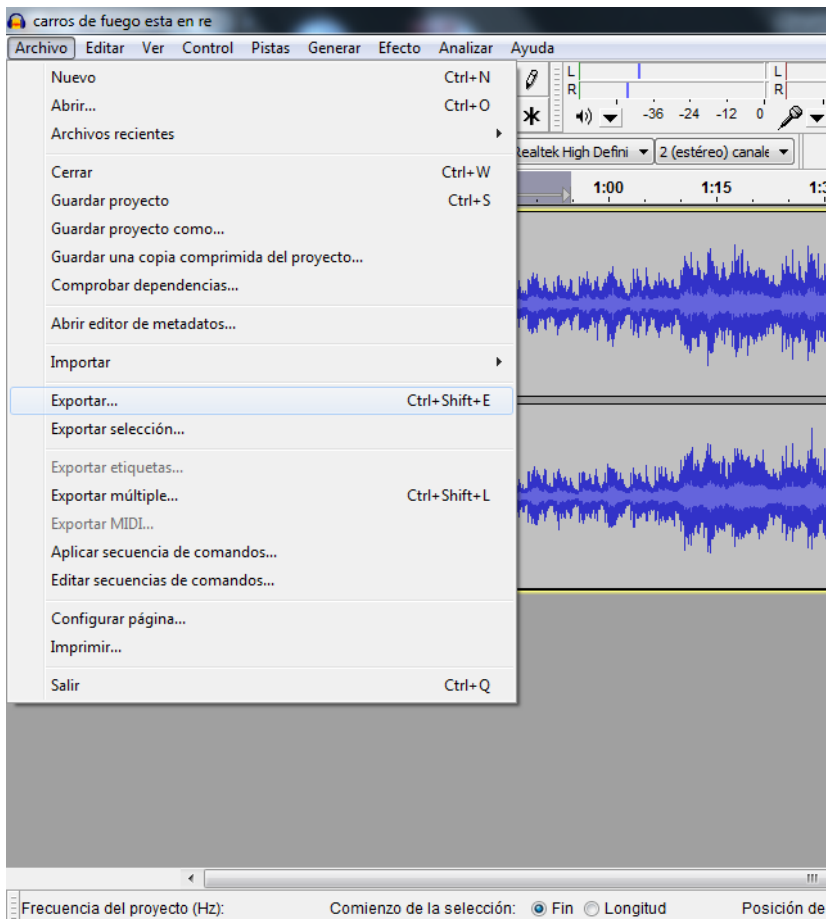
carros de fuego esta en re

Archivo Editar Ver Control Pistas Generar Efecto Analizar Ayuda

Nuevo Ctrl+N
Abrir... Ctrl+O
Archivos recientes

Cerrar Ctrl+W
Guardar proyecto Ctrl+S
Guardar proyecto como...
Guardar una copia comprimida del proyecto...
Comprobar dependencias...

Abrir editor de metadatos...

Importar

Exportar... Ctrl+Shift+E
Exportar selección...

Exportar etiquetas...
Exportar múltiple... Ctrl+Shift+L
Exportar MIDI...
Aplicar secuencia de comandos...
Editar secuencias de comandos...

Configurar página...
Imprimir...

Salir Ctrl+Q

L
R
L
R
-36 -24 -12 0
Realtek High Defini
2 (estéreo) canale
1:00 1:15 1:3

Frecuencia del proyecto (Hz): Comienzo de la selección: Fin Longitud Posición de